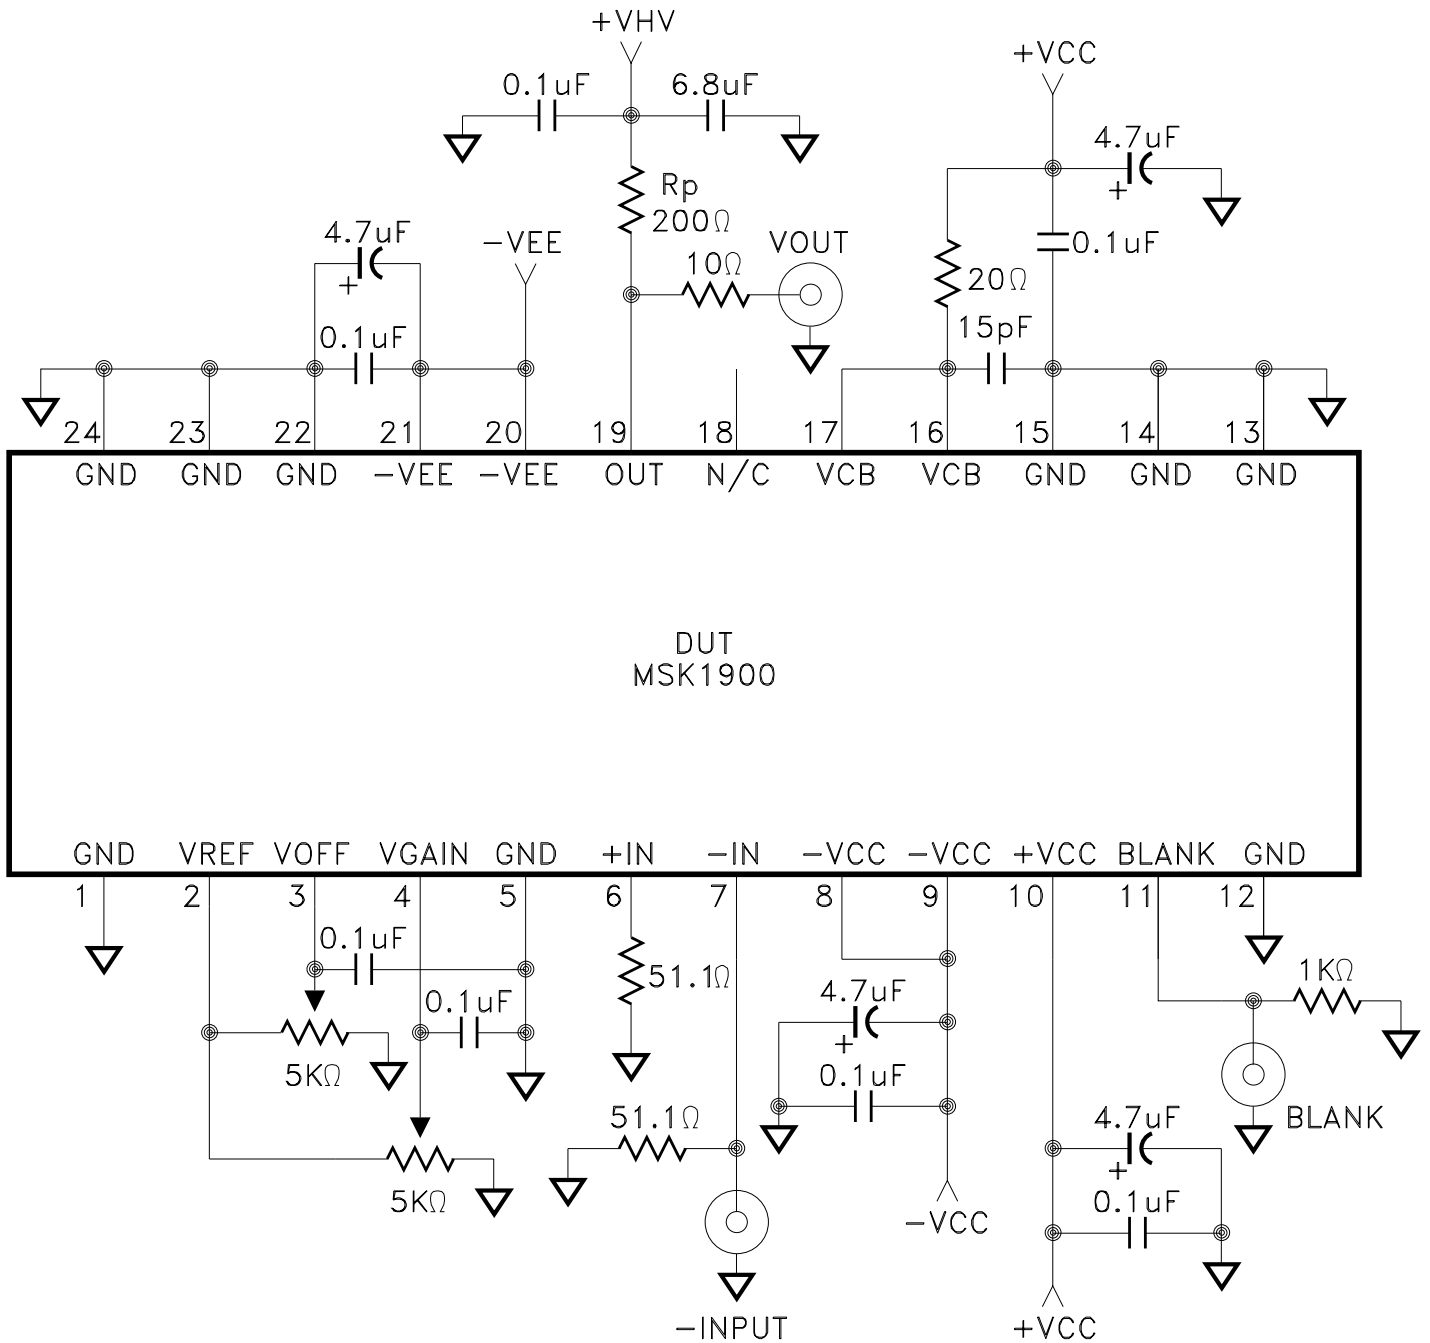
+VHV
0.1uF
6.8uF
Rp
200Ω
+VCC
4.7uF
+
0.1uF
20Ω
15pF
4.7uF
+
0.1uF
−VEE
VOUT
10Ω

24 GND
23 GND
22 GND
21 −VEE
20 −VEE
19 OUT
18 N/C
17 VCB
16 VCB
15 GND
14 GND
13 GND

DUT
MSK1900

GND 1
VREF 2
VOFF 3
VGAIN 4
GND 5
+IN 6
−IN 7
−VCC 8
−VCC 9
+VCC 10
BLANK 11
GND 12

0.1uF
0.1uF
5KΩ
5KΩ
51.1Ω
51.1Ω
−INPUT
4.7uF
+
0.1uF
−VCC
1KΩ
BLANK
4.7uF
+
0.1uF
+VCC